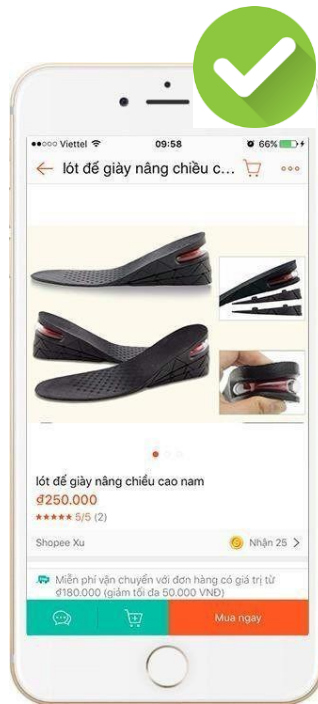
●●○○○ Viettel 09:58 66%

lót đế giày nâng chiều c...

lót đế giày nâng chiều cao nam

đ250.000

★★★★★ 5/5 (2)

Shopee Xu

Nhận 25

Miễn phí vận chuyển với đơn hàng có giá trị từ đ180.000 (giảm tối đa 50.000 VNĐ)

Mua ngay